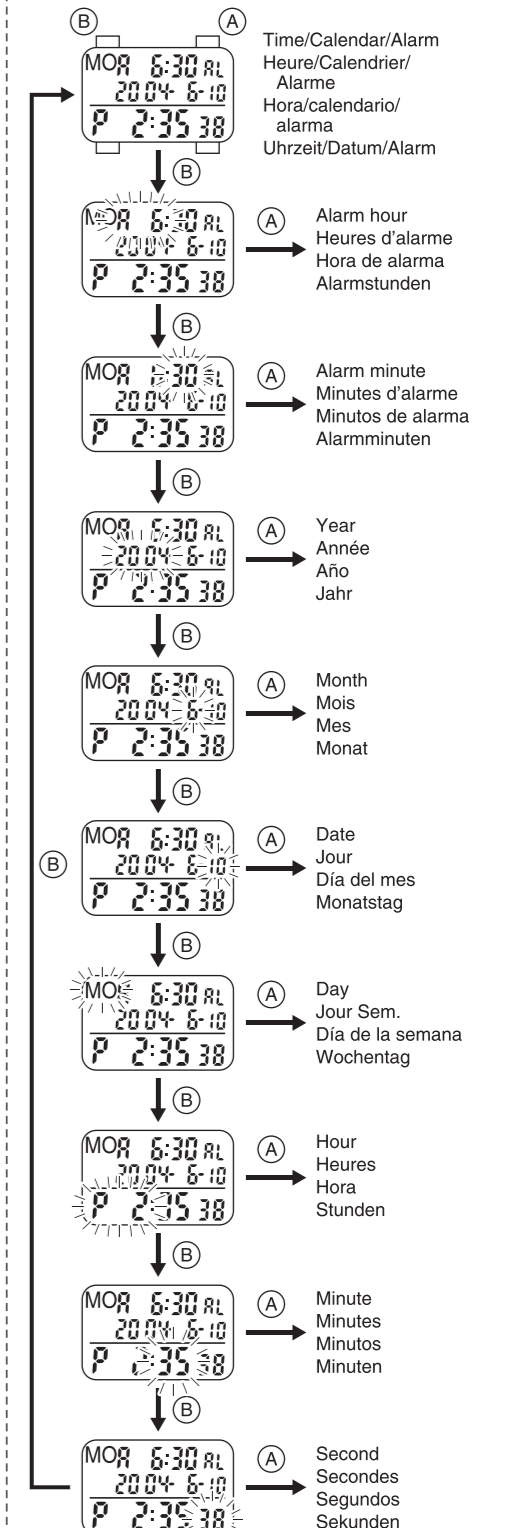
B A

MO A 6:30 AL
2004- 6-10
P 2:35 38

Time/Calendar/Alarm
Heure/Calendrier/Alarme
Hora/calendario/alarma
Uhrzeit/Datum/Alarm

B

MO A 6:30 AL
2004- 6-10
P 2:35 38

A

Alarm hour
Heures d'alarme
Hora de alarma
Alarmstunden

B

MO A 6:30 AL
2004- 6-10
P 2:35 38

A

Alarm minute
Minutes d'alarme
Minutos de alarma
Alarmminuten

B

MO A 6:30 AL
2004- 6-10
P 2:35 38

A

Year
Année
Año
Jahr

B

MO A 6:30 AL
2004- 6-10
P 2:35 38

A

Month
Mois
Mes
Monat

B

MO A 6:30 AL
2004- 6-10
P 2:35 38

A

Date
Jour
Día del mes
Monatstag

B

B

MO A 6:30 AL
2004- 6-10
P 2:35 38

A

Day
Jour Sem.
Día de la semana
Wochentag

B

MO A 6:30 AL
2004- 6-10
P 2:35 38

A

Hour
Heures
Hora
Stunden

B

MO A 6:30 AL
2004- 6-10
P 2:35 38

A

Minute
Minutes
Minutos
Minuten

B

MO A 6:30 AL
2004- 6-10
P 2:35 38

A

Second
Secondes
Segundos
Sekunden